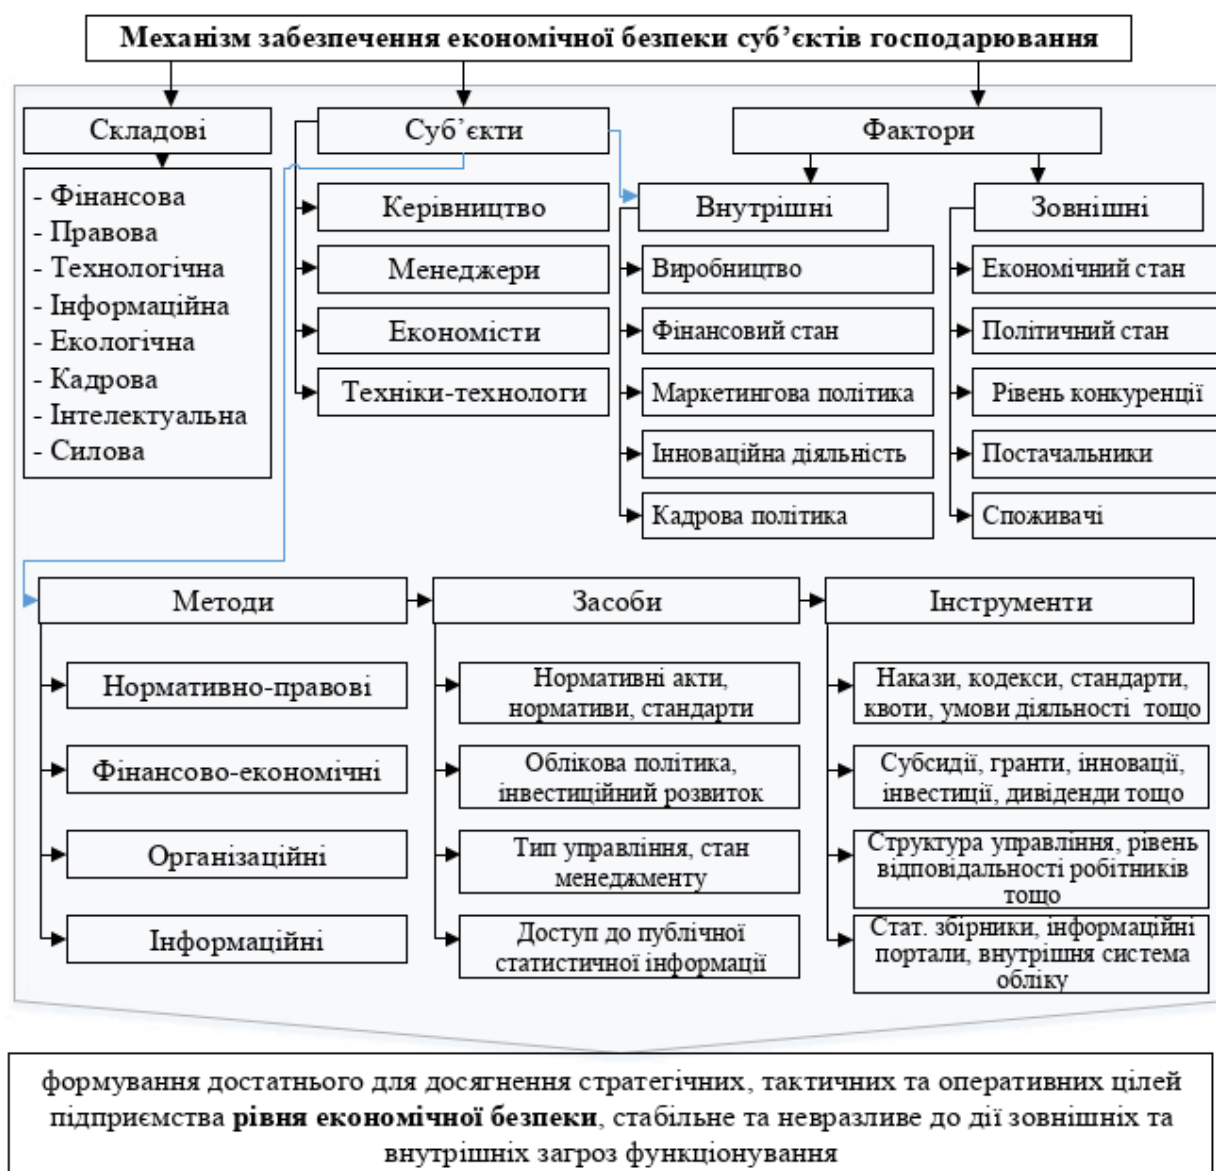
Механізм забезпечення економічної безпеки суб'єктів господарювання

Складові

- Фінансова
- Правова
- Технологічна
- Інформаційна
- Екологічна
- Кадрова
- Інтелектуальна
- Силова

Суб'єкти

Керівництво

Менеджери

Економісти

Техніки-технологи

Фактори

Внутрішні

Виробництво

Фінансовий стан

Маркетингова політика

Інноваційна діяльність

Кадрова політика

Зовнішні

Економічний стан

Політичний стан

Рівень конкуренції

Постачальники

Споживачі

Методи

Нормативно-правові

Фінансово-економічні

Організаційні

Інформаційні

Засоби

Нормативні акти, нормативи, стандарти

Облікова політика, інвестиційний розвиток

Тип управління, стан менеджменту

Доступ до публічної статистичної інформації

Інструменти

Накази, кодекси, стандарти, квоти, умови діяльності тощо

Субсидії, гранти, інновації, інвестиції, дивіденди тощо

Структура управління, рівень відповідальності робітників тощо

Стат. збірники, інформаційні портали, внутрішня система обліку

формування достатнього для досягнення стратегічних, тактичних та оперативних цілей підприємства **рівня економічної безпеки**, стабільне та невразливе до дії зовнішніх та внутрішніх загроз функціонування